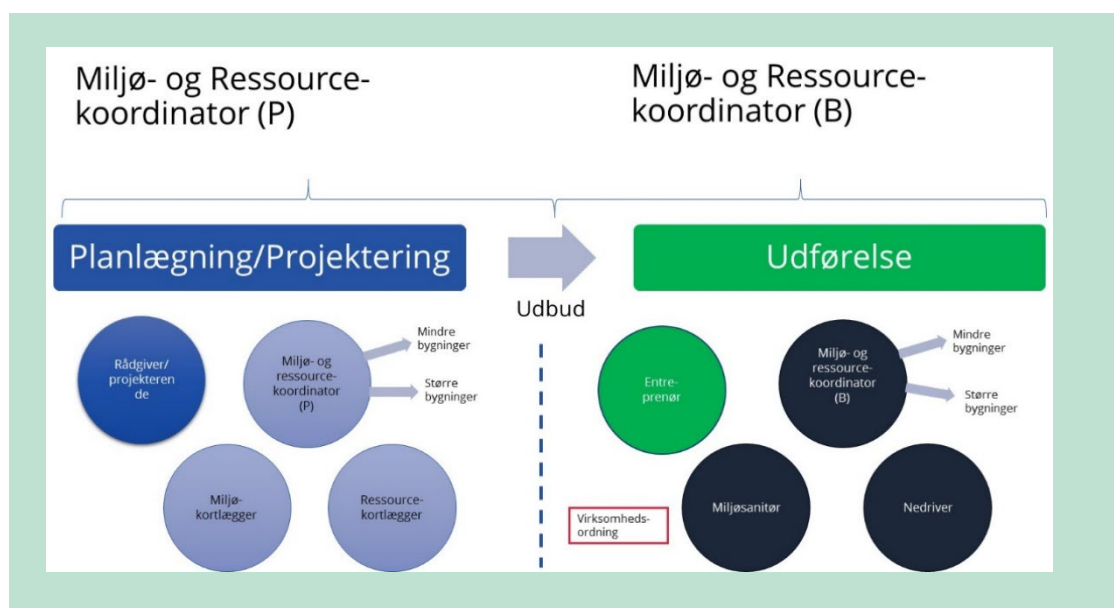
Miljø- og Ressource-koordinator (P)

Miljø- og Ressource-koordinator (B)

Planlægning/Projektering

Udbud

Udførelse

Rådgiver/ projekteren de

Miljø- og ressource-koordinator (P)

Mindre bygninger

Større bygninger

Miljø-kortlægger

Ressource-kortlægger

Entre-prenør

Miljø- og ressource-koordinator (B)

Mindre bygninger

Større bygninger

Virksomheds-ordning

Miljøsanitør

Nedriver